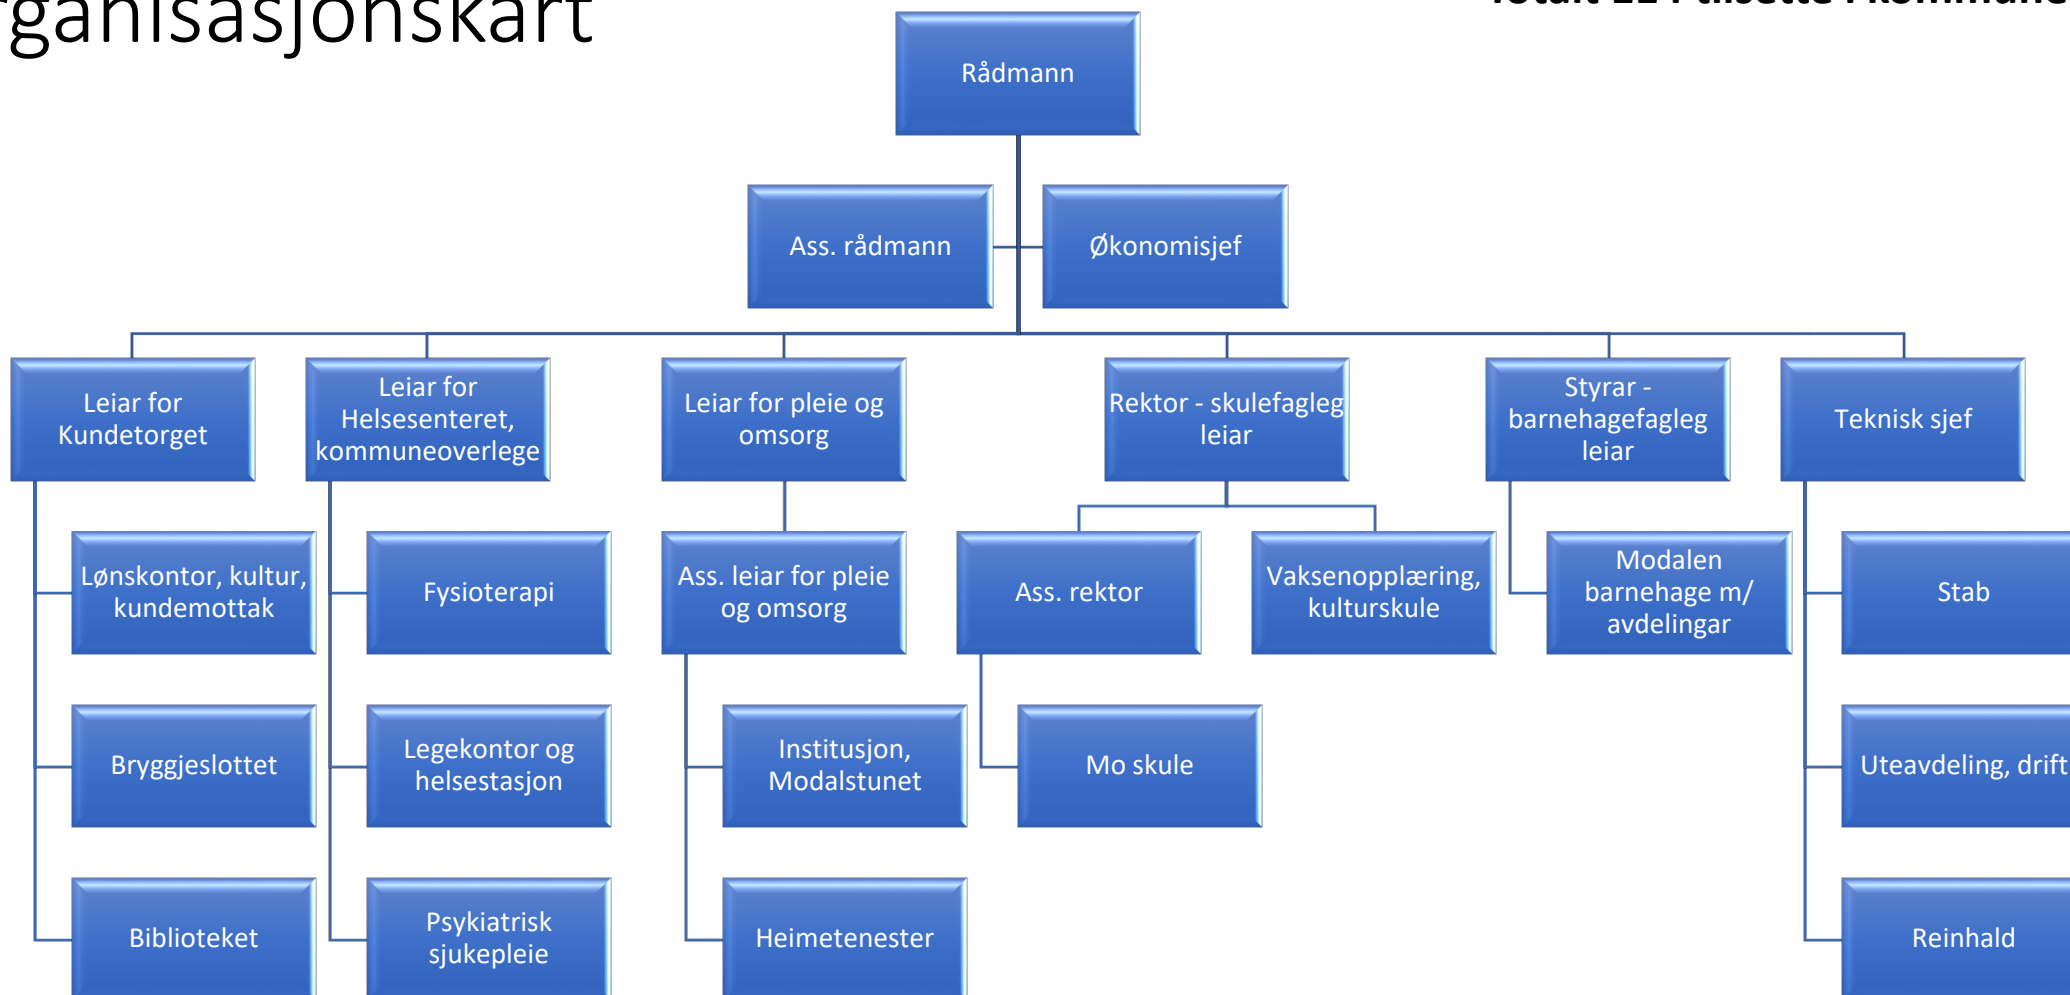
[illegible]ganisasjonskart

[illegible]

Rådmann

Ass. rådmann

Økonomisjef

Leiar for Kundetorget

Lønskontor, kultur, kundemottak

Bryggjeslottet

Biblioteket

Leiar for Helsesenteret, kommuneoverlege

Fysioterapi

Legekontor og helsestasjon

Psykiatrisk sjukepleie

Leiar for pleie og omsorg

Ass. leiar for pleie og omsorg

Institusjon, Modalstunet

Heimetenester

Rektor - skulefagleg leiar

Ass. rektor

Mo skule

Vaksenopplæring, kulturskule

Styrar - barnehagefagleg leiar

Modalen barnehage m/ avdelingar

Teknisk sjef

Stab

Uteavdeling, drift

Reinhald